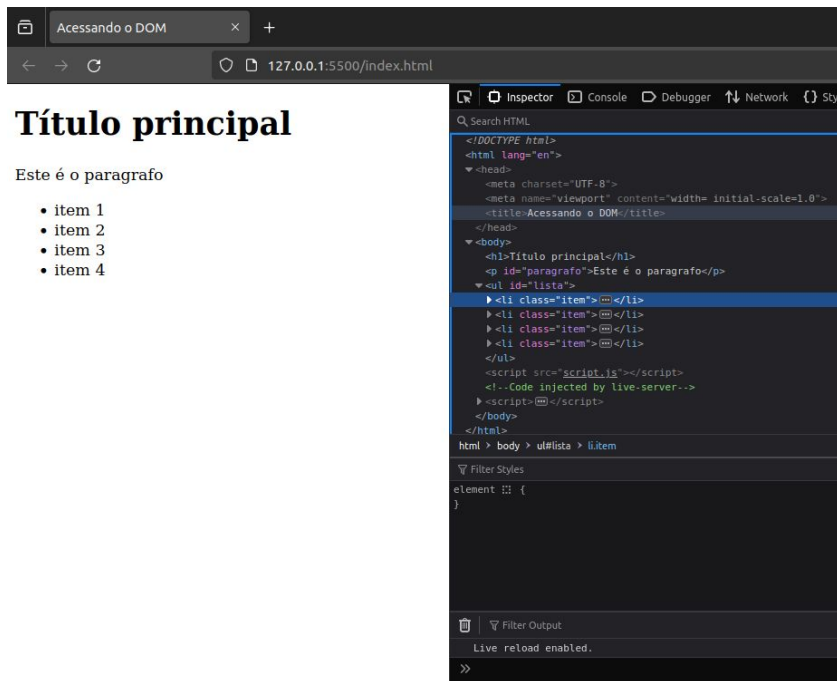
Acessando o DOM ×

127.0.0.1:5500/index.html

Título principal

Este é o paragrafo

- item 1
- item 2
- item 3
- item 4

Inspector Console Debugger Network Sty

Search HTML

<!DOCTYPE html>
<html lang="en">
<head>
<meta charset="UTF-8">
<meta name="viewport" content="width= initial-scale=1.0">
<title>Acessando o DOM</title>
</head>
<body>
<h1>Título principal</h1>
<p id="paragrafo">Este é o paragrafo</p>
<ul id="lista">
<li class="item"> ··· </li>
<li class="item"> ··· </li>
<li class="item"> ··· </li>
<li class="item"> ··· </li>
</ul>
<script src="script.js"></script>
<!--Code injected by live-server-->
<script> ··· </script>
</body>
</html>

html > body > ul#lista > li.item

Filter Styles

element { 
}

Filter Output

Live reload enabled.

»